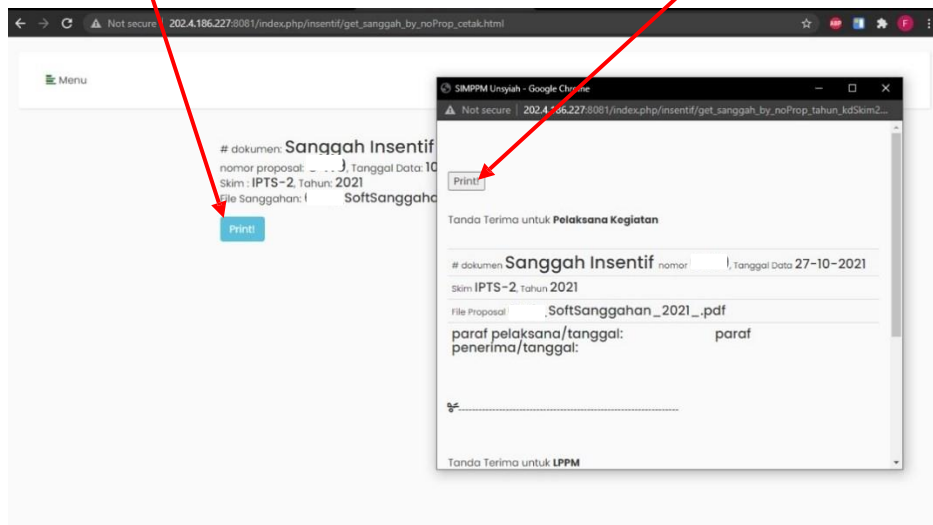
Not secure | 202.4.186.227:8081/index.php/insentif/get_sanggah_by_noProp_cetak.html

Menu

# dokumen: Sanggah Insentif
nomor proposal: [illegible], Tanggal Data: 10
Skim : IPTS-2, Tahun: 2021
File Sanggahan: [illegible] SoftSanggaha

Print!

SIMPPM Unsyiah - Google Chrome

Not secure | 202.4.186.227:8081/index.php/insentif/get_sanggah_by_noProp_tahun_kdSkim2...

Print!

Tanda Terima untuk **Pelaksana Kegiatan**

# dokumen Sanggah Insentif nomor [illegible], Tanggal Data 27-10-2021

Skim IPTS-2, Tahun 2021

File Proposal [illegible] SoftSanggahan_2021_.pdf

paraf pelaksana/tanggal: paraf penerima/tanggal:

✂------------------------------------------------------------

Tanda Terima untuk **LPPM**